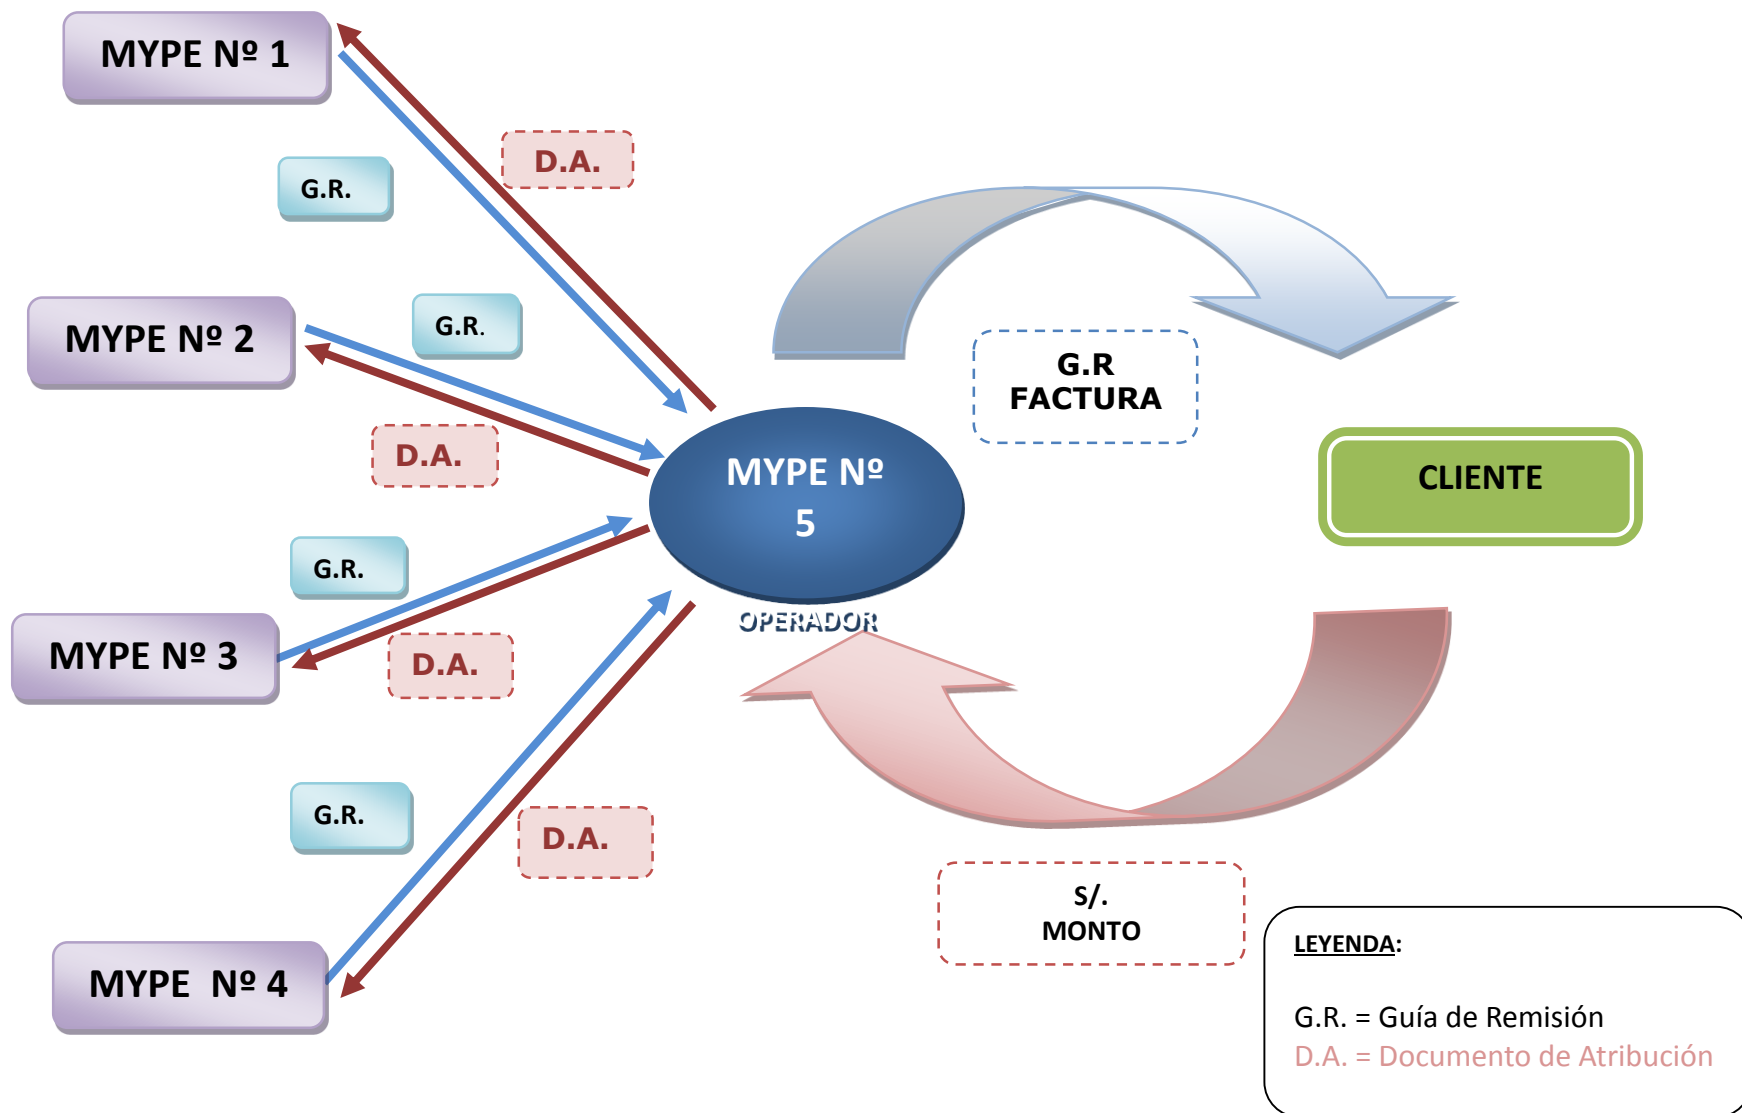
MYPE Nº 1

D.A.

G.R.

MYPE Nº 2

G.R.

D.A.

G.R
FACTURA

MYPE Nº 5

OPERADOR

CLIENTE

G.R.

MYPE Nº 3

D.A.

G.R.

D.A.

S/.
MONTO

MYPE Nº 4

LEYENDA:

G.R. = Guía de Remisión
D.A. = Documento de Atribución